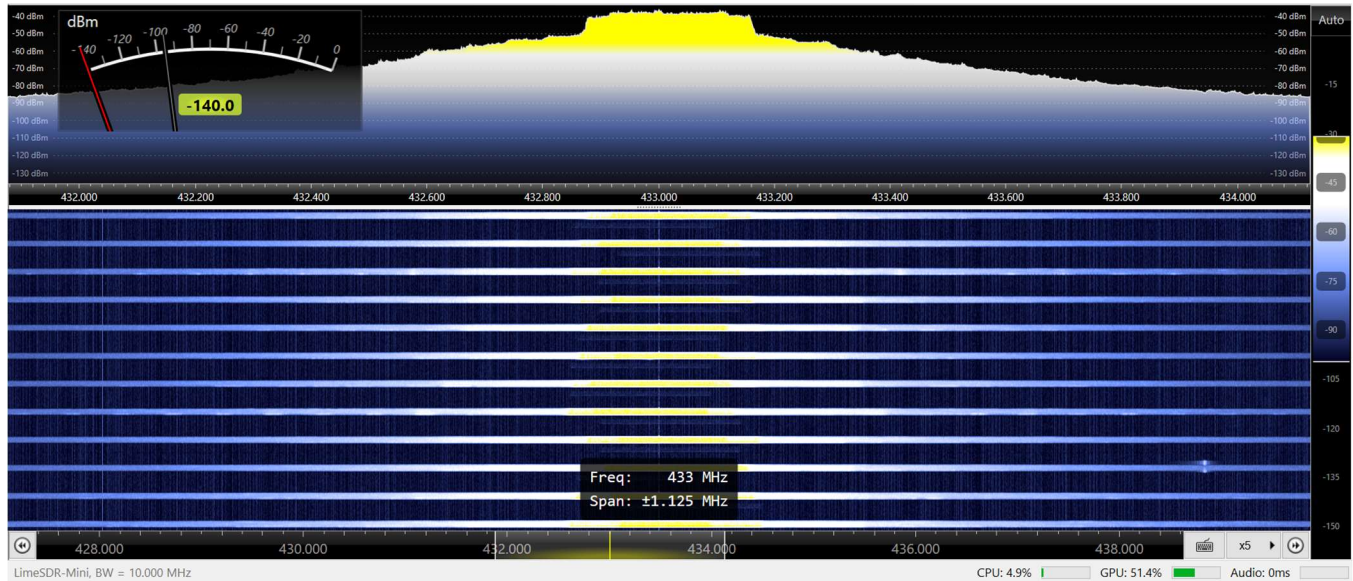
-40 dBm
-50 dBm
-60 dBm
-70 dBm
-80 dBm
-90 dBm
-100 dBm
-110 dBm
-120 dBm
-130 dBm

dBm
-140 -120 -100 -80 -60 -40 -20 0
-140.0

-40 dBm
-50 dBm
-60 dBm
-70 dBm
-80 dBm
-90 dBm
-100 dBm
-110 dBm
-120 dBm
-130 dBm

Auto
-15
-30
-45
-60
-75
-90
-105
-120
-135
-150

432.000 432.200 432.400 432.600 432.800 433.000 433.200 433.400 433.600 433.800 434.000

Freq: 433 MHz
Span: ±1.125 MHz

428.000 430.000 432.000 434.000 436.000 438.000
x5

LimeSDR-Mini, BW = 10.000 MHz
CPU: 4.9%
GPU: 51.4%
Audio: 0ms